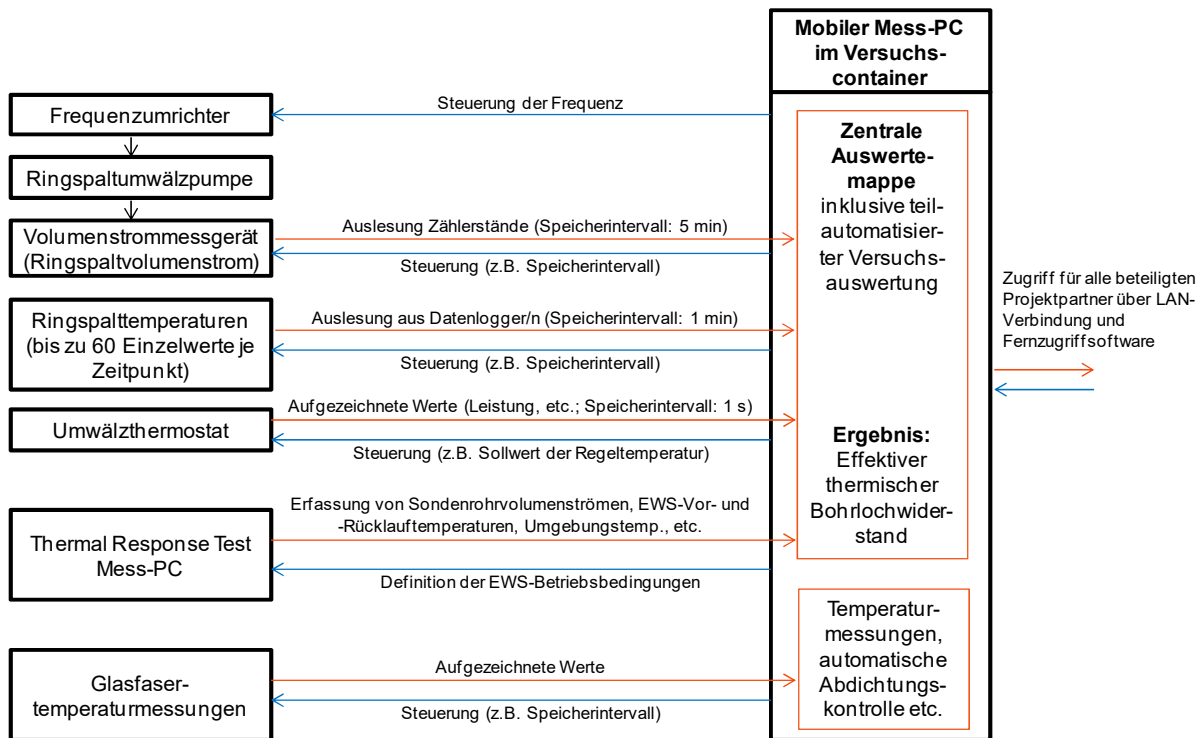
Mobiler Mess-PC im Versuchscontainer

Frequenzumrichter

Steuerung der Frequenz

Zentrale Auswertemappe inklusive teilautomatisierter Versuchsauswertung

Ringspaltumwälzpumpe

Volumenstrommessgerät (Ringspaltvolumenstrom)

Auslesung Zählerstände (Speicherintervall: 5 min)

Steuerung (z.B. Speicherintervall)

Zugriff für alle beteiligten Projektpartner über LAN-Verbindung und Fernzugriffsoftware

Ringspalttemperaturen (bis zu 60 Einzelwerte je Zeitpunkt)

Auslesung aus Datenlogger/n (Speicherintervall: 1 min)

Steuerung (z.B. Speicherintervall)

Umwälzthermostat

Aufgezeichnete Werte (Leistung, etc.; Speicherintervall: 1 s)

Steuerung (z.B. Sollwert der Regeltemperatur)

Ergebnis: Effektiver thermischer Bohrlochwiderstand

Thermal Response Test Mess-PC

Erfassung von Sondenrohrvolumenströmen, EWS-Vor- und -Rücklauftemperaturen, Umgebungstemp., etc.

Definition der EWS-Betriebsbedingungen

Temperaturmessungen, automatische Abdichtungskontrolle etc.

Glasfasertemperaturmessungen

Aufgezeichnete Werte

Steuerung (z.B. Speicherintervall)